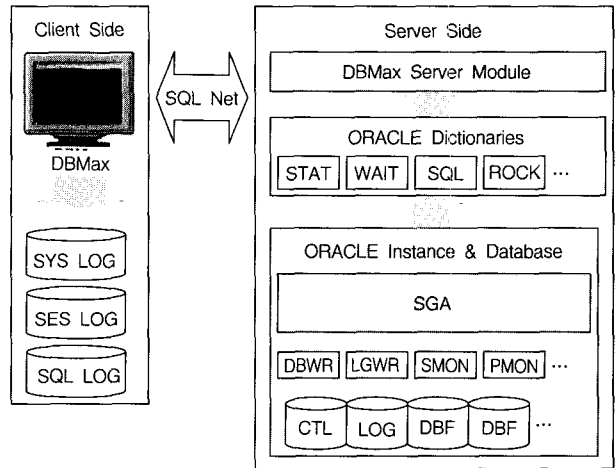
Client Side

DBMax

SYS LOG

SES LOG

SQL LOG

SQL Net

Server Side

DBMax Server Module

ORACLE Dictionaries

STAT WAIT SQL ROCK ···

ORACLE Instance & Database

SGA

DBWR LGWR SMON PMON ···

CTL LOG DBF DBF ···